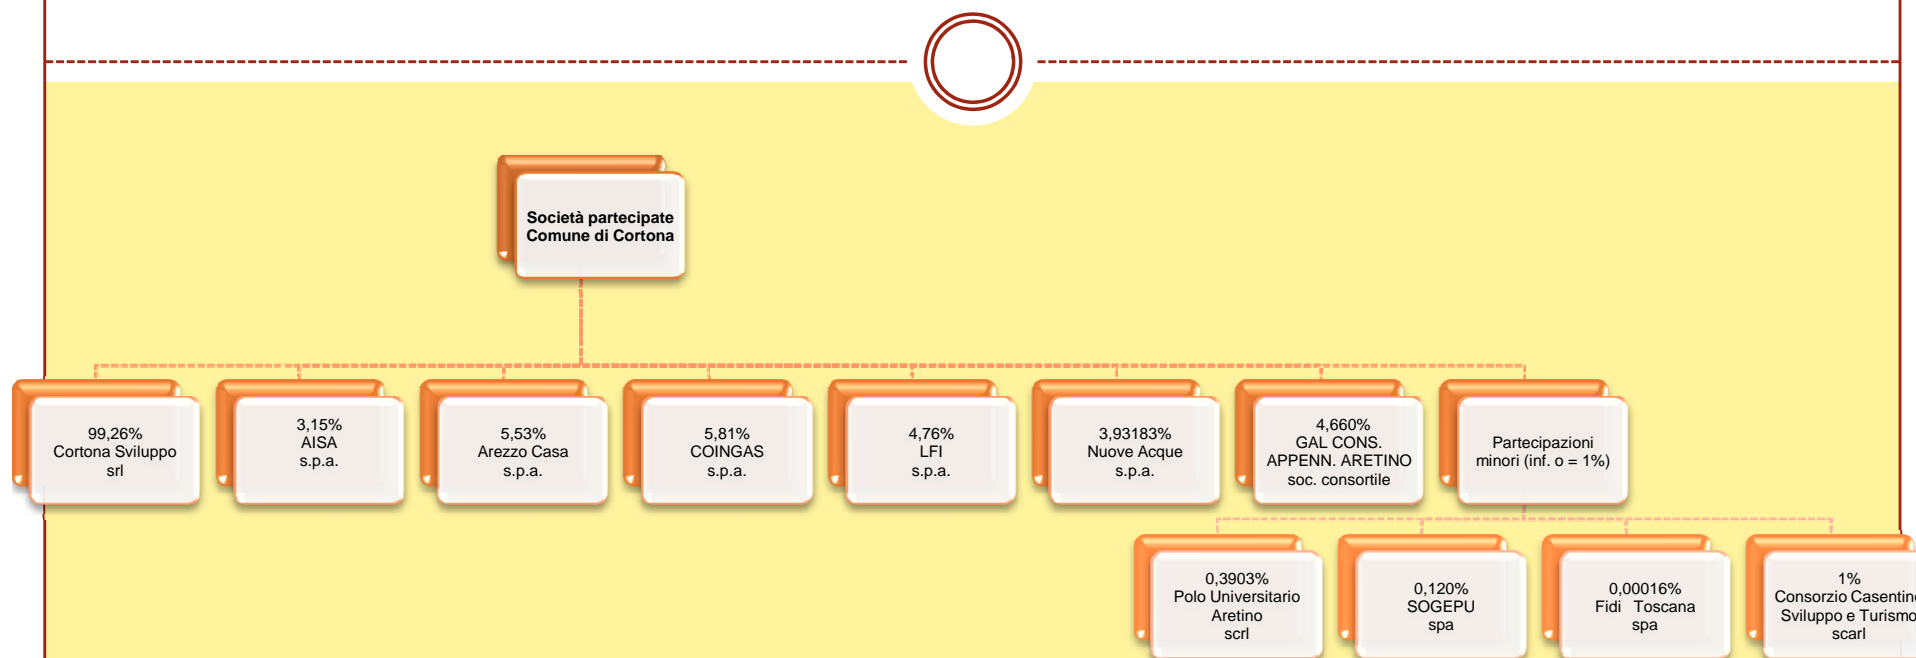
Società partecipate Comune di Cortona

99,26%
Cortona Sviluppo
srl

3,15%
AISA
s.p.a.

5,53%
Arezzo Casa
s.p.a.

5,81%
COINGAS
s.p.a.

4,76%
LFI
s.p.a.

3,93183%
Nuove Acque
s.p.a.

4,660%
GAL CONS.
APPENN. ARETINO
soc. consortile

Partecipazioni
minori (inf. o = 1%)

0,3903%
Polo Universitario
Aretino
scrl

0,120%
SOGEPU
spa

0,00016%
Fidi Toscana
spa

1%
Consorzio Casentin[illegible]
Sviluppo e Turismo
scarl